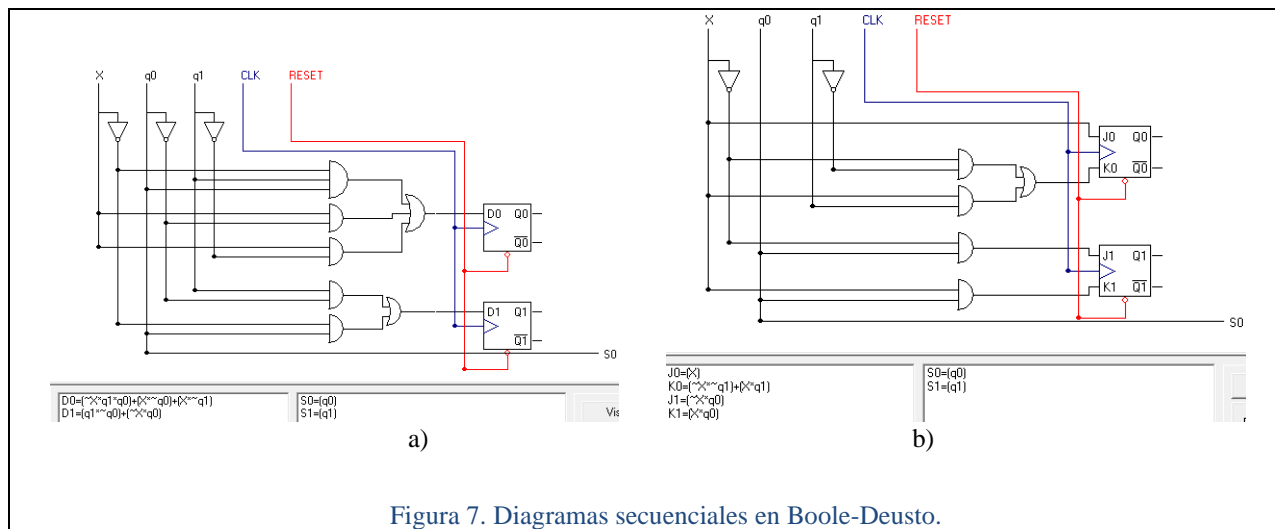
X q0 q1 CLK RESET

D0 Q0 $\overline{Q0}$

D1 Q1 $\overline{Q1}$

S0

D0=(~X*q1*q0)+(X*~q0)+(X*~q1)
D1=(q1*~q0)+(~X*q0)

S0=(q0)
S1=(q1)

Vis

a)

X q0 q1 CLK RESET

J0 Q0 K0 $\overline{Q0}$

J1 Q1 K1 $\overline{Q1}$

S0

J0=(X)
K0=(~X*~q1)+(X*q1)
J1=(~X*q0)
K1=(X*q0)

S0=(q0)
S1=(q1)

b)

Figura 7. Diagramas secuenciales en Boole-Deusto.